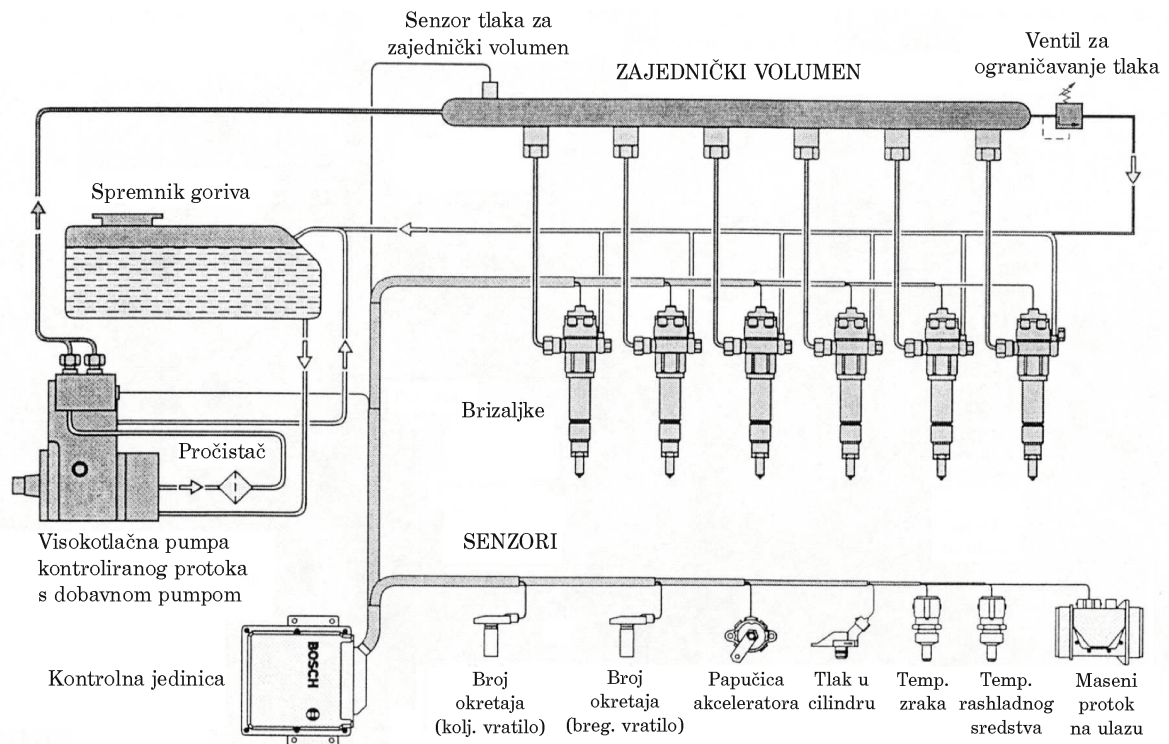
Senzor tlaka za zajednički volumen

ZAJEDNIČKI VOLUMEN

Ventil za ograničavanje tlaka

Spremnik goriva

Brizaljke

Pročistač

Visokotlačna pumpa kontroliranog protoka s dobavnom pumpom

SENZORI

BOSCH

Kontrolna jedinica

Broj okretaja (kolj. vratilo)

Broj okretaja (breg. vratilo)

Papučica akceleratora

Tlak u cilindru

Temp. zraka

Temp. rashladnog sredstva

Maseni protok na ulazu